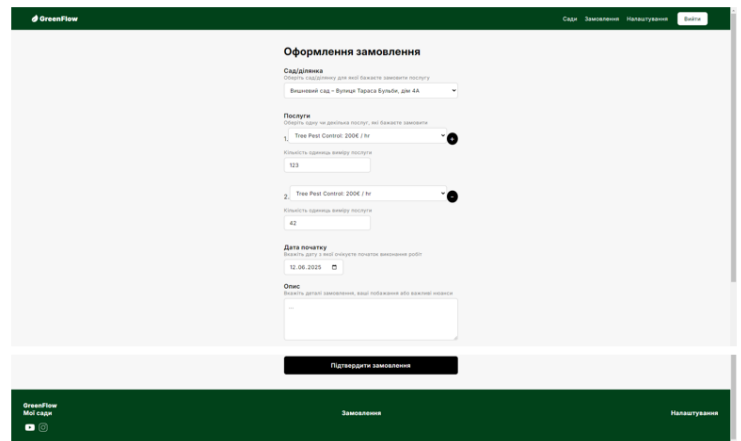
GreenFlow

Сади Замовлення Налаштування Вийти

Оформлення замовлення

Сад/ділянка
Оберіть сад/ділянку для якої бажаєте замовити послугу

Вишневий сад – Вулиця Тараса Бульби, дім 4А

Послуги
Оберіть одну чи декілька послуг, які бажаєте замовити

1. Tree Pest Control: 200€ / hr

Кількість одиниць виміру послуги

123

2. Tree Pest Control: 200€ / hr

Кількість одиниць виміру послуги

42

Дата початку
Вкажіть дату з якої очікуєте початок виконання робіт

12.06.2025

Опис
Вкажіть деталі замовлення, ваші побажання або важливі нюанси

...

Підтвердити замовлення

GreenFlow
Мої сади

Замовлення

Налаштування